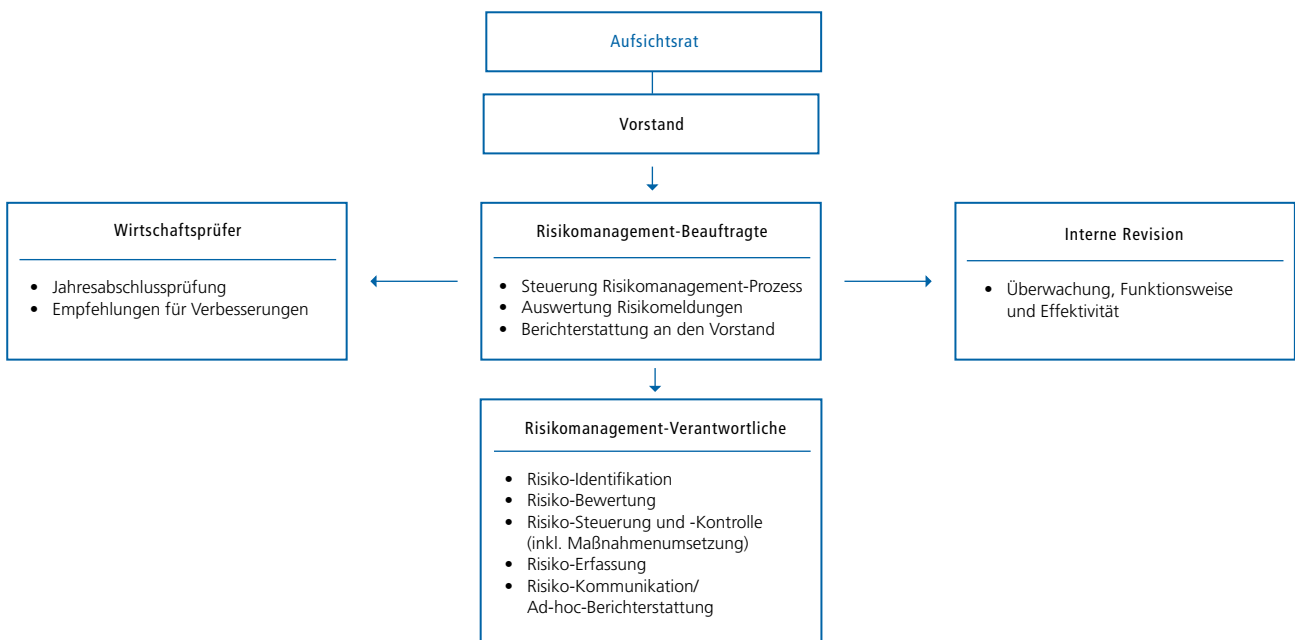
Aufsichtsrat

Vorstand

Wirtschaftsprüfer

- Jahresabschlussprüfung
- Empfehlungen für Verbesserungen

Risikomanagement-Beauftragte

- Steuerung Risikomanagement-Prozess
- Auswertung Risikomeldungen
- Berichterstattung an den Vorstand

Interne Revision

- Überwachung, Funktionsweise und Effektivität

Risikomanagement-Verantwortliche

- Risiko-Identifikation
- Risiko-Bewertung
- Risiko-Steuerung und -Kontrolle (inkl. Maßnahmenumsetzung)
- Risiko-Erfassung
- Risiko-Kommunikation/ Ad-hoc-Berichterstattung